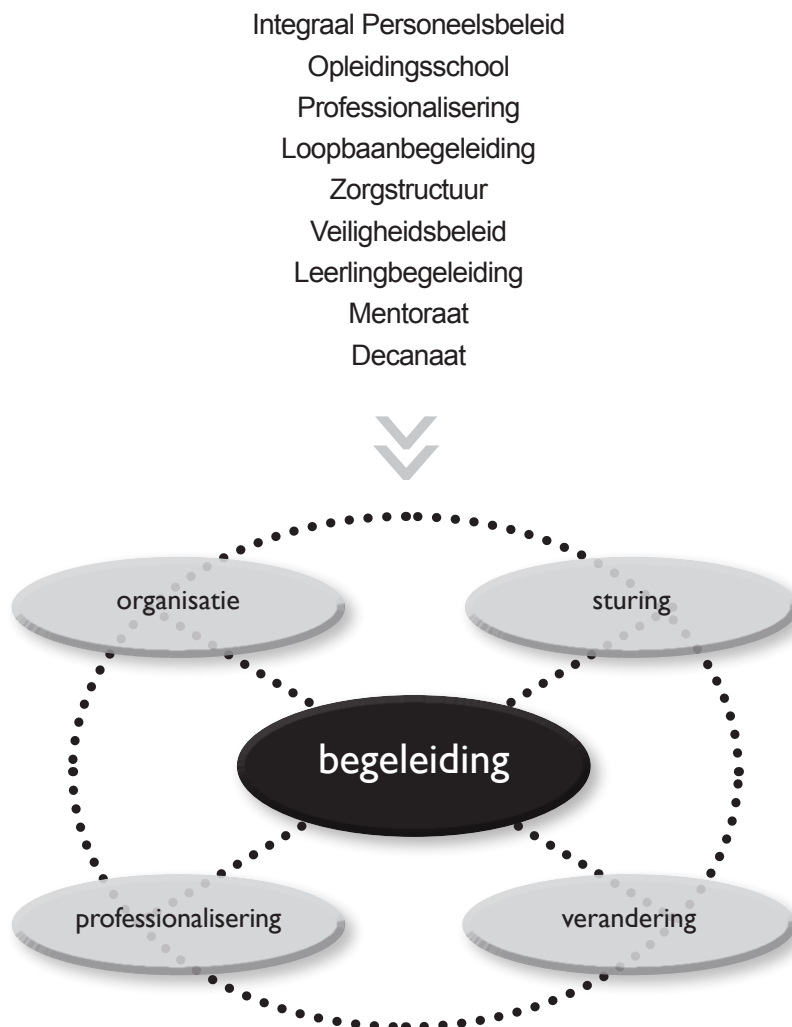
Integraal Personeelsbeleid
Opleidingsschool
Professionalisering
Loopbaanbegeleiding
Zorgstructuur
Veiligheidsbeleid
Leerlingbegeleiding
Mentoraat
Decanaat

organisatie

sturing

begeleiding

professionalisering

verandering